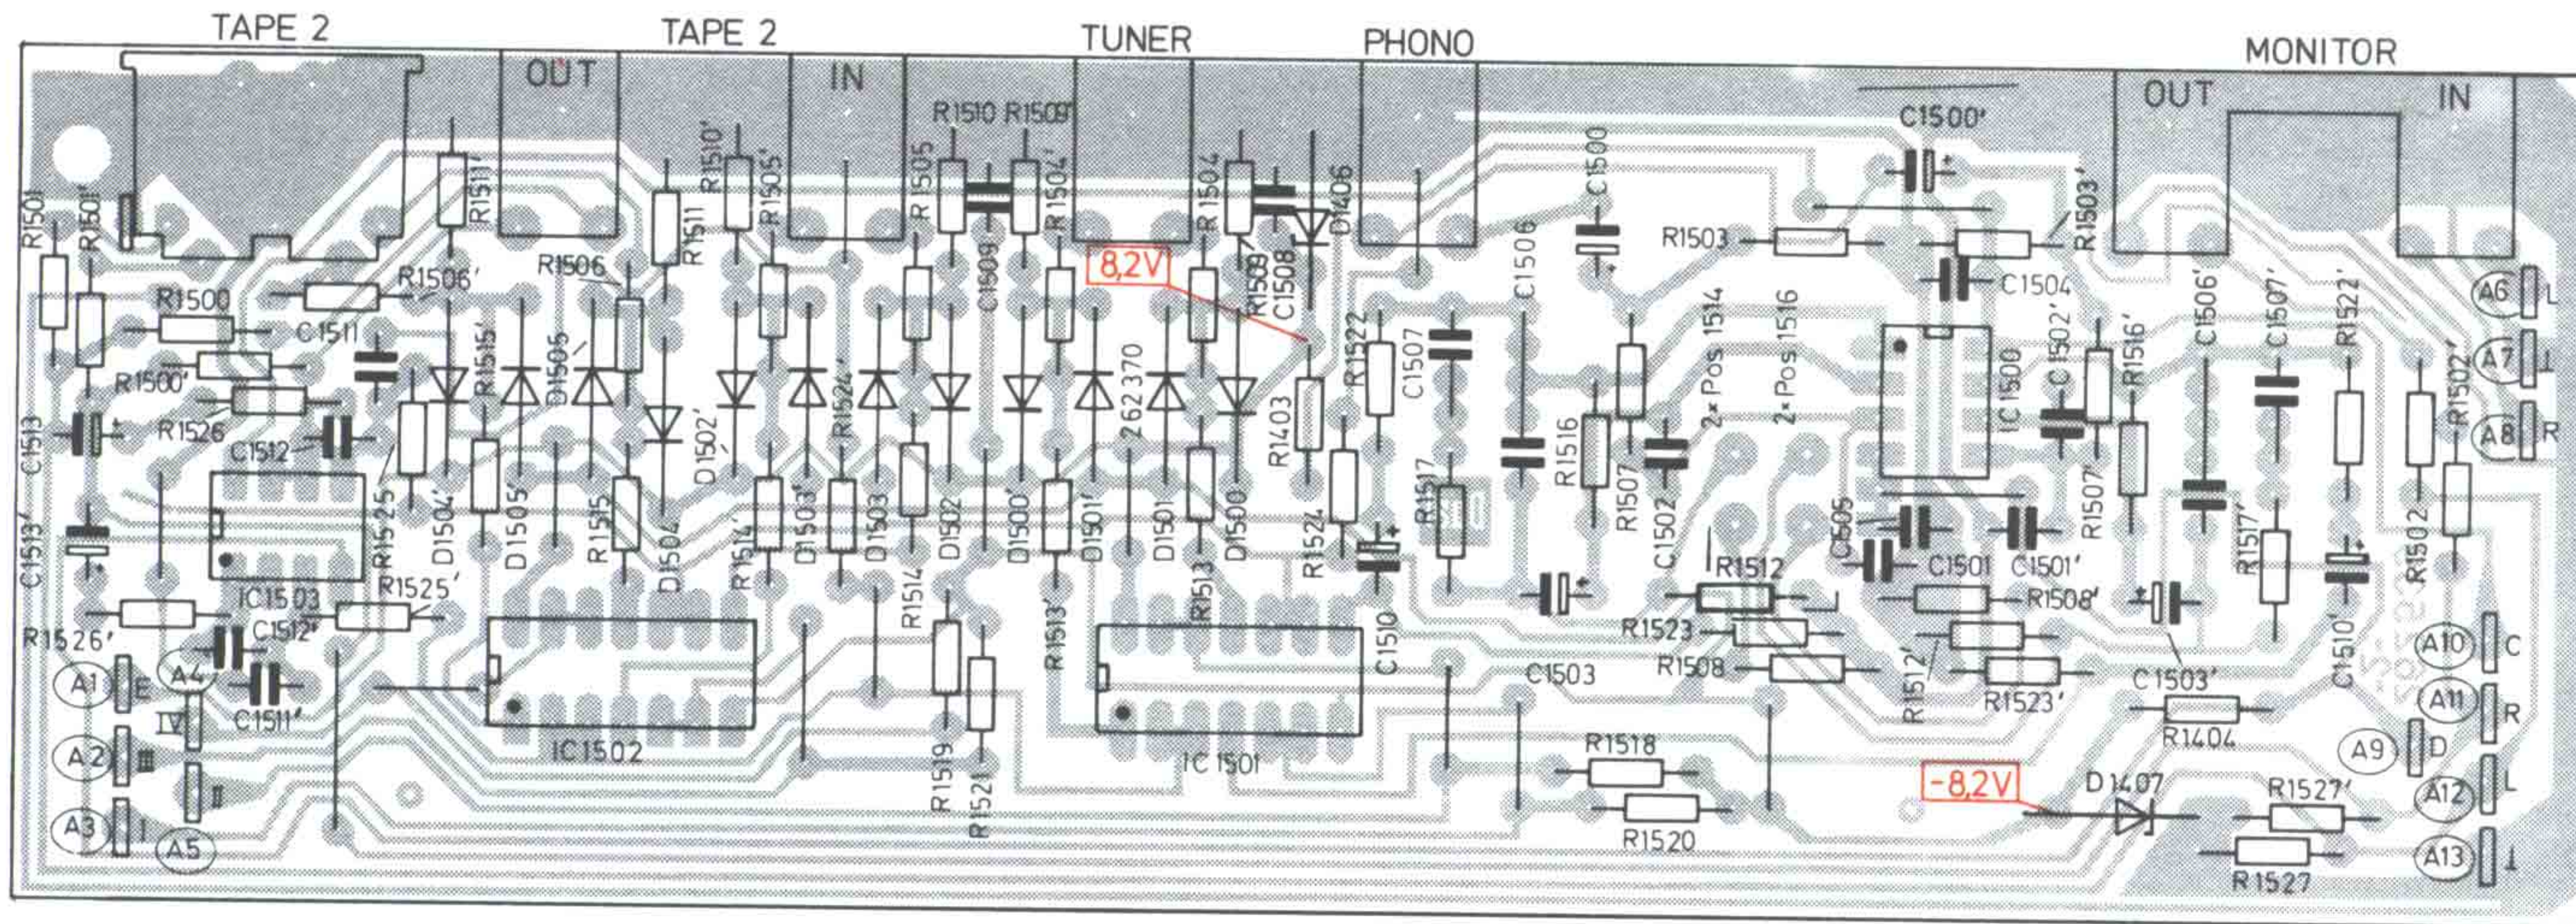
TAPE 2
TAPE 2
TUNER
PHONO
MONITOR
OUT
IN
OUT
IN
R1510 R1509'
C1500'
R1501
R1501'
R1511'
R1510'
R1505'
R1511
R1505
C1509
R1504'
R1504
R1509
C1508
D1406
C1500
C1506
R1503
R1503'
C1504
8,2V
R1506'
R1506
R1500
C1511
R1515'
D1505
R1500'
R1526
C1513
C1512
C1513'
IC1503
R1525
D1504'
D1505'
R1515
D1502'
R1524'
D1504
R1514'
D1503'
D1503
R1514
D1502
D1500'
D1501'
262 370
D1501
D1500
R1513
R1513'
R1403
R1522
C1507
R1524
R1517
C1510
R1516
R1507
C1502
2x Pos 1514
2x Pos 1516
IC1500
C1502'
R1516'
C1506'
C1507'
R1522'
R1502'
R1507'
C505
C1501
C1501'
R1512
R1523
R1508
R1508'
R1512'
R1523'
C1503
C1503'
R1517'
C1510'
R1502
R1404
R1526'
C1512'
R1525'
A1
A2
A3
A4
A5
E
IV
III
II
I
C1511'
IC1502
R1519
R1521
IC1501
R1518
R1520
-8,2V
D1407
R1527'
R1527
A6
A7
A8
A9
A10
A11
A12
A13
L
L
R
C
R
D
L
⊥